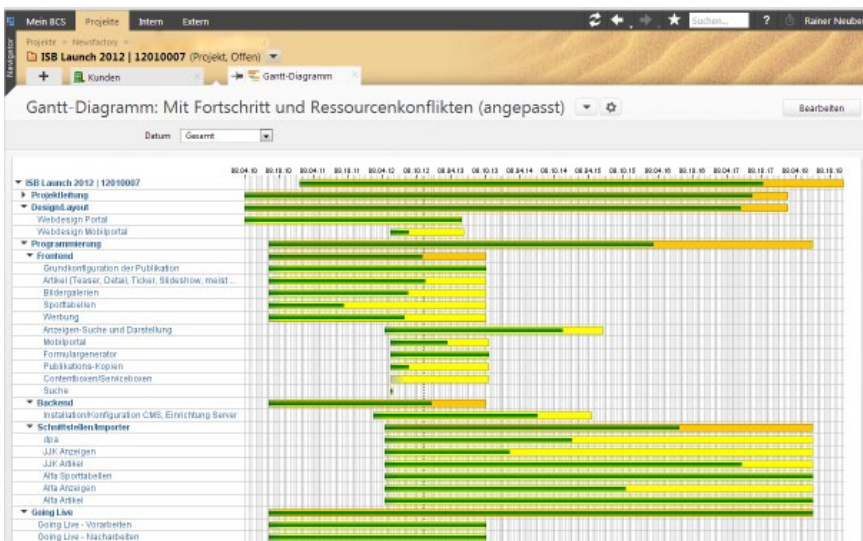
Mein BCS Projekte Intern Extern

Suchen... ? Rainer Neube

Navigator

Projekte » Newsfactory »

ISB Launch 2012 | 12010007 (Projekt, Offen)

+ Kunden Gantt-Diagramm

Gantt-Diagramm: Mit Fortschritt und Ressourcenkonflikten (angepasst)

Bearbeiten

Datum Gesamt

09.04.10 08.10.10 09.04.11 08.10.11 09.04.12 08.10.12 09.04.13 08.10.13 08.04.14 08.10.14 08.04.15 08.10.15 08.04.16 08.10.16 08.04.17 08.10.17 08.04.18 08.10.18

ISB Launch 2012 | 12010007
Projektleitung
Design/Layout
Webdesign Portal
Webdesign Mobilportal
Programmierung
Frontend
Grundkonfiguration der Publikation
Artikel (Teaser, Detail, Ticker, Slideshow, meist...
Bildergalerien
Sporttabellen
Werbung
Anzeigen-Suche und Darstellung
Mobilportal
Formulargenerator
Publikations-Kopien
Contentboxen/Serviceboxen
Suche
Backend
Installation/Konfiguration CMS, Einrichtung Server
Schnittstellen/Importer
dpa
JJK Anzeigen
JJK Artikel
Alfa Sporttabellen
Alfa Anzeigen
Alfa Artikel
Going Live
Going Live - Vorarbeiten
Going Live - Nacharbeiten